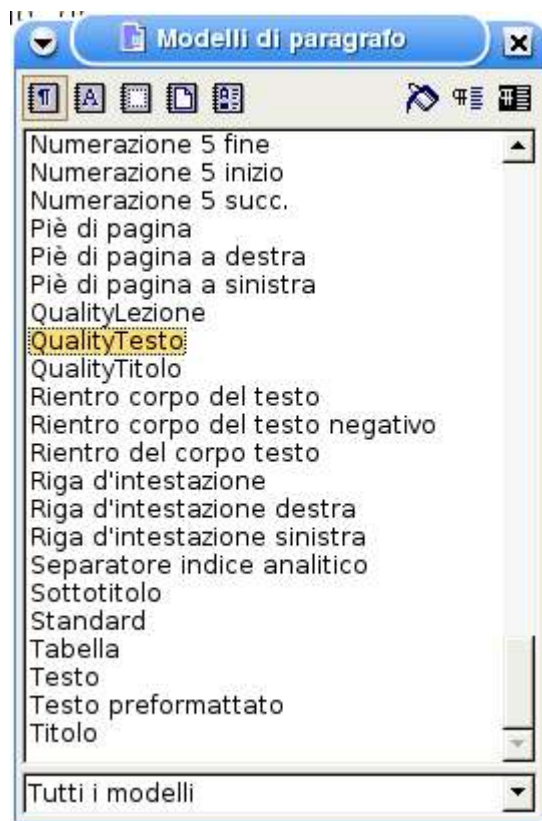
Modelli di paragrafo

Numerazione 5 fine
Numerazione 5 inizio
Numerazione 5 succ.
Piè di pagina
Piè di pagina a destra
Piè di pagina a sinistra
QualityLezione
QualityTesto
QualityTitolo
Rientro corpo del testo
Rientro corpo del testo negativo
Rientro del corpo testo
Riga d'intestazione
Riga d'intestazione destra
Riga d'intestazione sinistra
Separatore indice analitico
Sottotitolo
Standard
Tabella
Testo
Testo preformattato
Titolo

Tutti i modelli